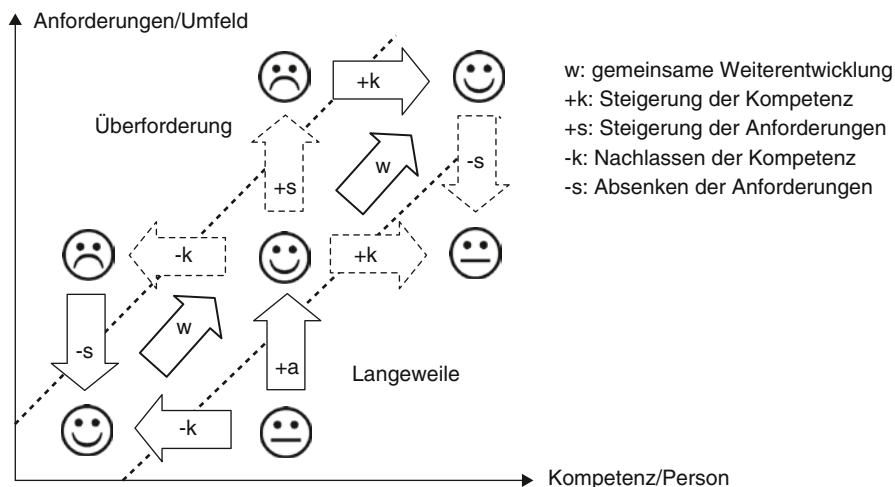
Anforderungen/Umfeld

+k

Überforderung

+s

w

-s

-k

+k

-s

w

+a

Langeweile

-k

Kompetenz/Person

w: gemeinsame Weiterentwicklung
+k: Steigerung der Kompetenz
+s: Steigerung der Anforderungen
-k: Nachlassen der Kompetenz
-s: Absenken der Anforderungen